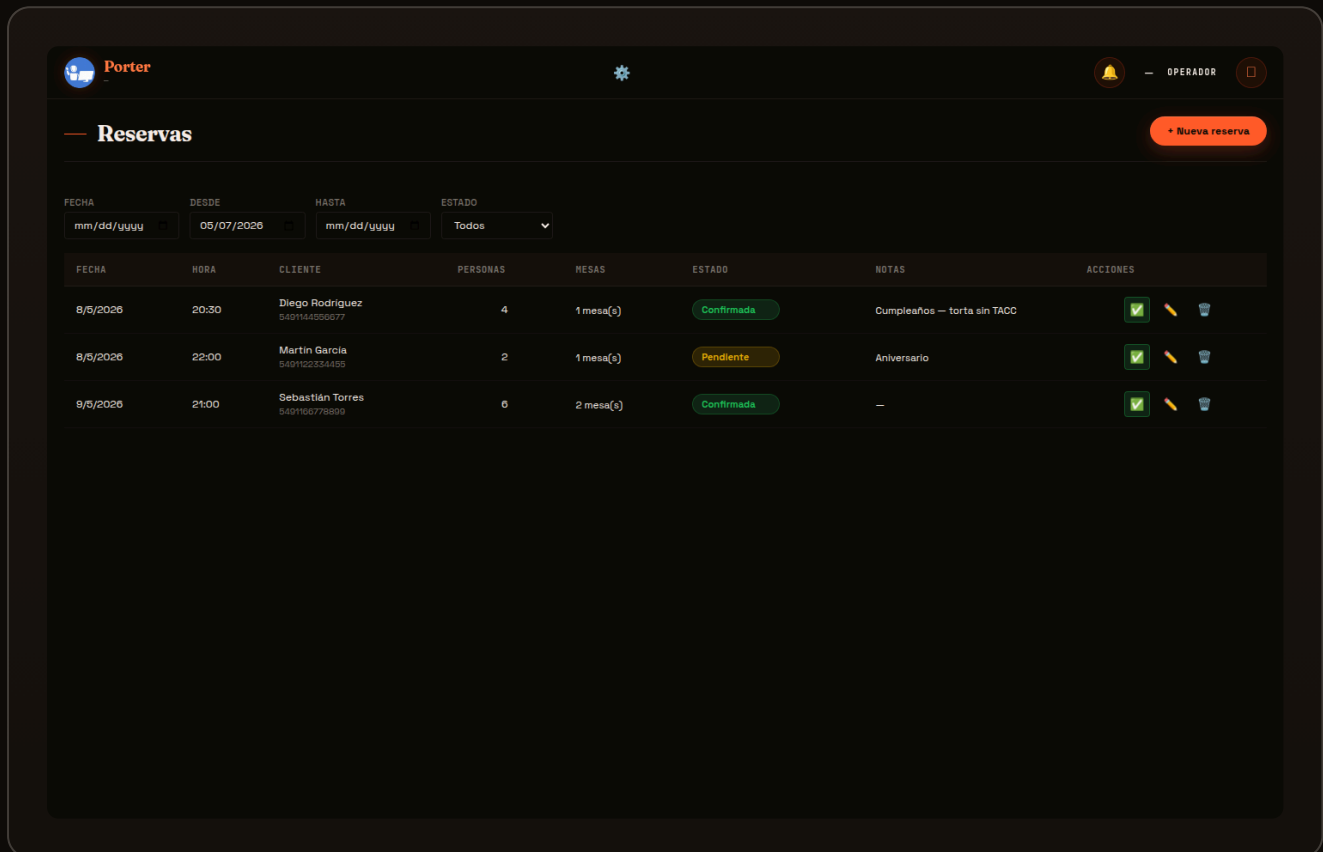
Porter
–

— OPERADOR

— Reservas

+ Nueva reserva

FECHA
mm/dd/yyyy

DESDE
05/07/2026

HASTA
mm/dd/yyyy

ESTADO
Todos

| FECHA | HORA | CLIENTE | PERSONAS | MESAS | ESTADO | NOTAS | ACCIONES |
|---|---|---|---|---|---|---|---|
| 8/5/2026 | 20:30 | Diego Rodríguez 5491144556677 | 4 | 1 mesa(s) | Confirmada | Cumpleaños — torta sin TACC | ✅ ✏️ 🗑️ |
| 8/5/2026 | 22:00 | Martín García 5491122334455 | 2 | 1 mesa(s) | Pendiente | Aniversario | ✅ ✏️ 🗑️ |
| 9/5/2026 | 21:00 | Sebastián Torres 5491166778899 | 6 | 2 mesa(s) | Confirmada | — | ✅ ✏️ 🗑️ |